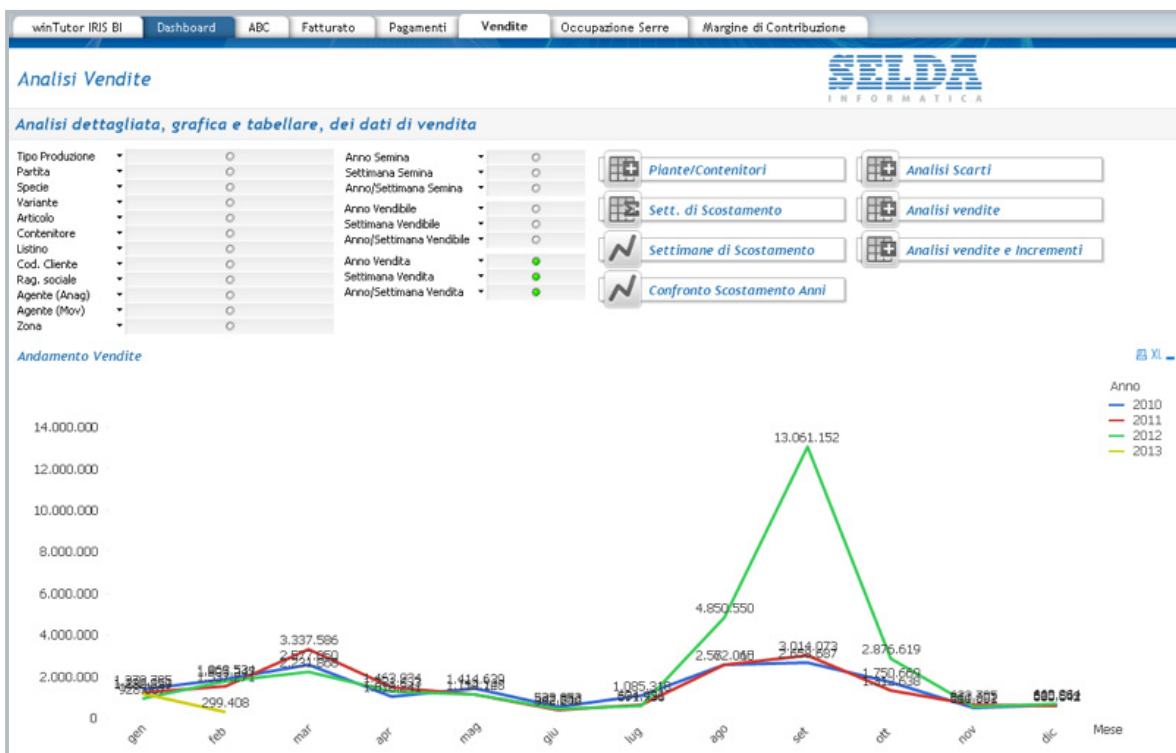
winTutor IRIS BI | Dashboard | ABC | Fatturato | Pagamenti | Vendite | Occupazione Serre | Margine di Contribuzione

Analisi Vendite

SELDA
INFORMATICA

Analisi dettagliata, grafica e tabellare, dei dati di vendita

Tipo Produzione
Partita
Specie
Variante
Articolo
Contenitore
Listino
Cod. Cliente
Rag. sociale
Agente (Anag)
Agente (Mov)
Zona

Anno Semina
Settimana Semina
Anno/Settimana Semina
Anno Vendibile
Settimana Vendibile
Anno/Settimana Vendibile
Anno Vendita
Settimana Vendita
Anno/Settimana Vendita

Piante/Contenitori
Sett. di Scostamento
Settimane di Scostamento
Confronto Scostamento Anni
Analisi Scarti
Analisi vendite
Analisi vendite e Incrementi

Andamento Vendite

XL

Anno
2010
2011
2012
2013

14.000.000
12.000.000
10.000.000
8.000.000
6.000.000
4.000.000
2.000.000
0

13.061.152
4.850.550
3.337.586
2.876.619
3.014.073
2.582.068
1.750.669
1.453.934
1.414.639
1.085.318
299.408
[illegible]

gen feb mar apr mag giu lug ago set ott nov dic
Mese